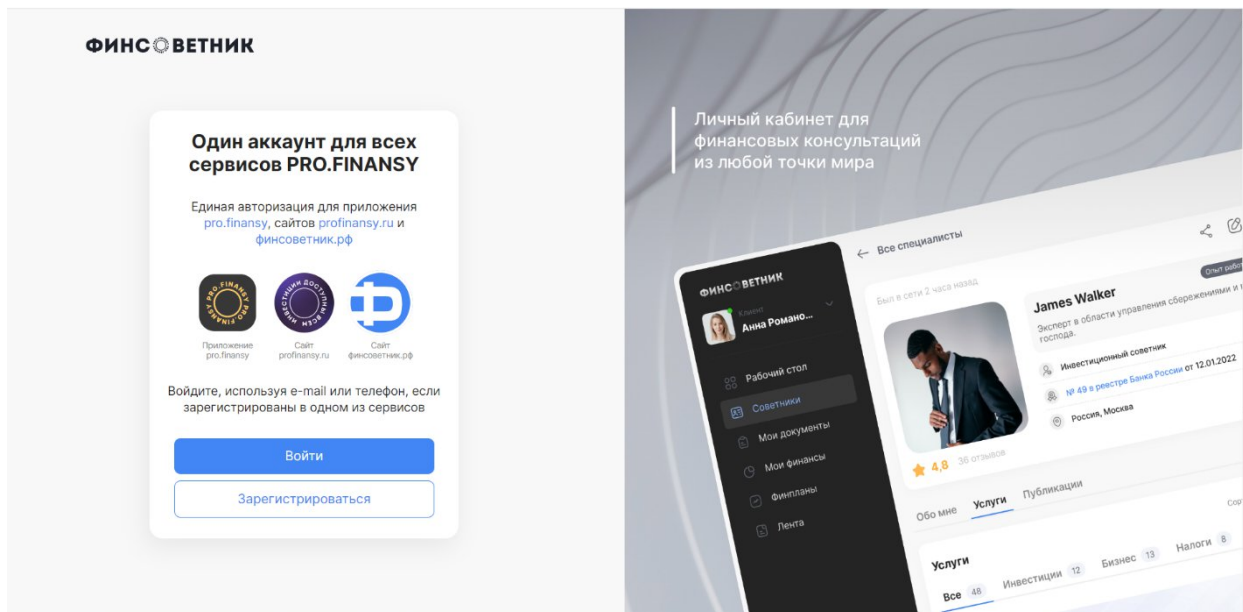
ФИНСОВЕТНИК

Один аккаунт для всех сервисов PRO.FINANSY

Единая авторизация для приложения pro.finansy, сайтов profinansy.ru и финсоветник.рф

PRO.FINANSY

ИНВЕСТИЦИИ ДОСТУПНЫ ВСЕМ

Приложение pro.finansy

Сайт profinansy.ru

Сайт финсоветник.рф

Войдите, используя e-mail или телефон, если зарегистрированы в одном из сервисов

Войти

Зарегистрироваться

Личный кабинет для финансовых консультаций из любой точки мира

ФИНСОВЕТНИК

Клиент
Анна Романо...

Рабочий стол

Советники

Мои документы

Мои финансы

Финпланы

Лента

← Все специалисты

Был в сети 2 часа назад

Опыт рабо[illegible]

James Walker

Эксперт в области управления сбережениями и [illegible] господа.

Инвестиционный советник

№ 49 в реестре Банка России от 12.01.2022

Россия, Москва

4,8 36 отзывов

Обо мне Услуги Публикации

Сор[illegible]

Услуги

Все 48 Инвестиции 12 Бизнес 13 Налоги 8